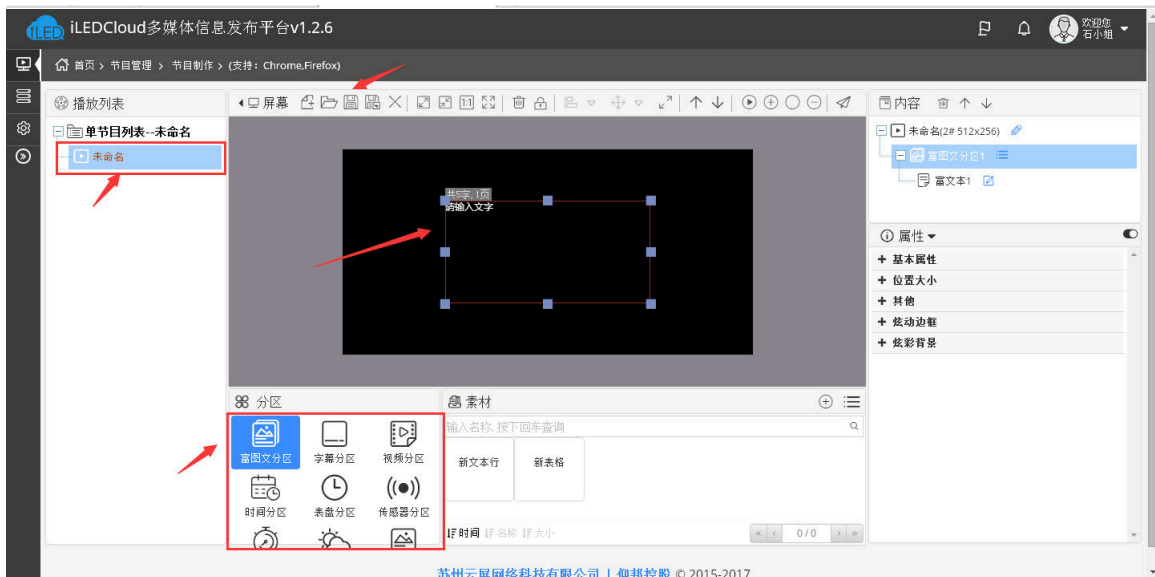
iLED iLEDCloud多媒体信息发布平台v1.2.6

欢迎您
石小姐

首页 > 节目管理 > 节目制作 > (支持：Chrome,Firefox)

播放列表

单节目列表--未命名

未命名

屏幕

共5字 1页
请输入文字

内容

未命名(2# 512x256)

富图文分区1

富文本1

属性

+ 基本属性
+ 位置大小
+ 其他
+ 炫动边框
+ 炫彩背景

分区

富图文分区
字幕分区
视频分区
时间分区
表盘分区
传感器分区

素材

输入名称, 按下回车查询

新文本行
新表格

时间 名称 大小

0/0

苏州云展网络科技有限公司 | 仰邦控股 © 2015-2017